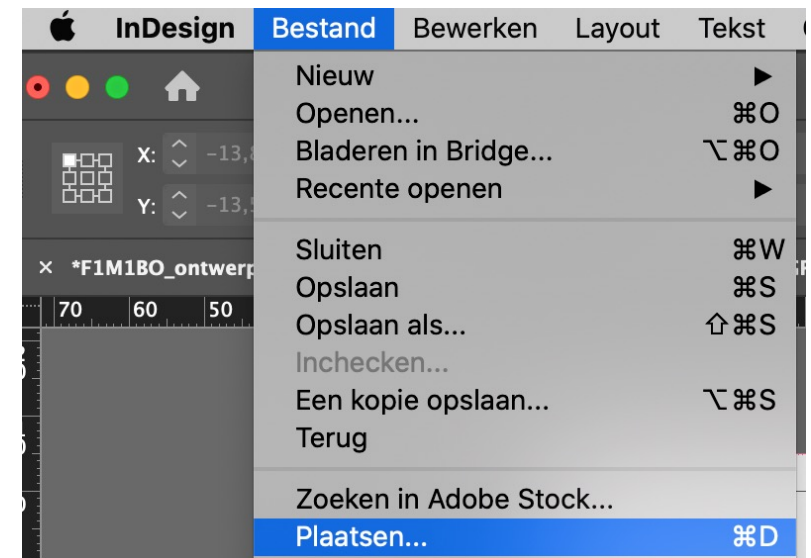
InDesign Bestand Bewerken Layout Tekst

X: −13,8
Y: −13,5

× *F1M1BO_ontwerp

70 60 50

Nieuw ▶
Openen... ⌘O
Bladeren in Bridge... ⌥⌘O
Recente openen ▶

Sluiten ⌘W
Opslaan ⌘S
Opslaan als... ⇧⌘S
Inchecken...
Een kopie opslaan... ⌥⌘S
Terug

Zoeken in Adobe Stock...
Plaatsen... ⌘D